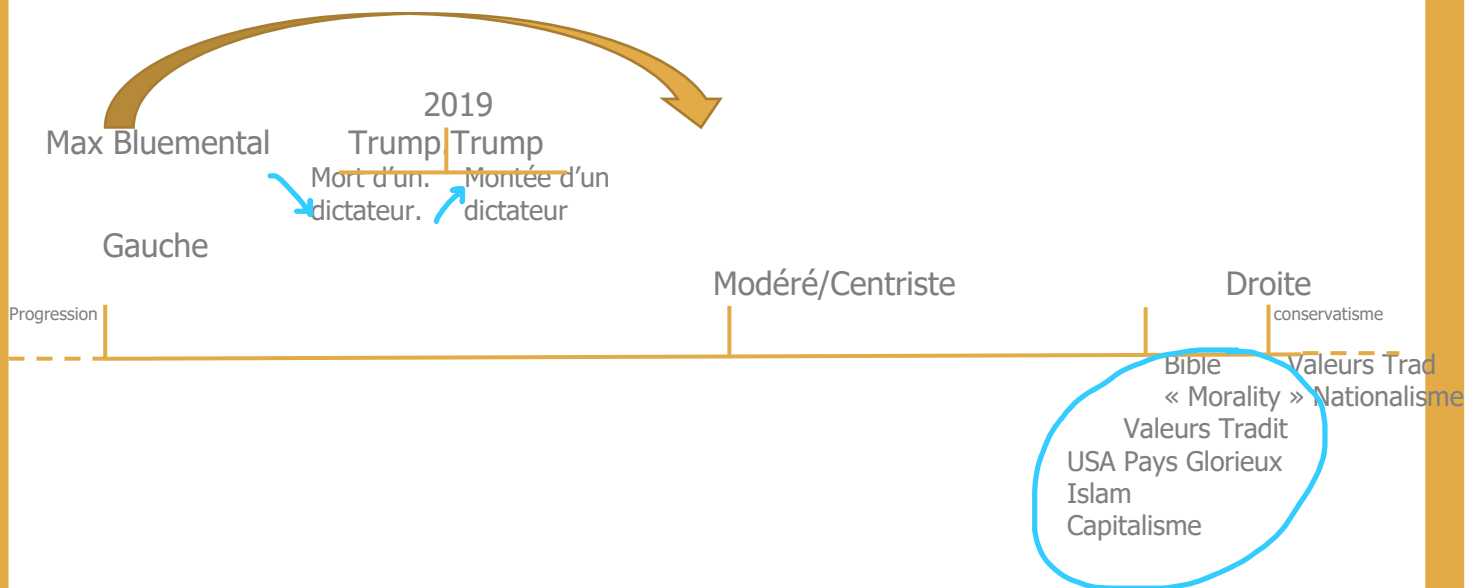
2019

Max Bluemental

Trump Trump

Mort d'un. dictateur.

Montée d'un dictateur

Gauche

Modéré/Centriste

Droite

Progression

conservatisme

Bible

Valeurs Trad

« Morality » Nationalisme

Valeurs Tradit

USA Pays Glorieux

Islam

Capitalisme